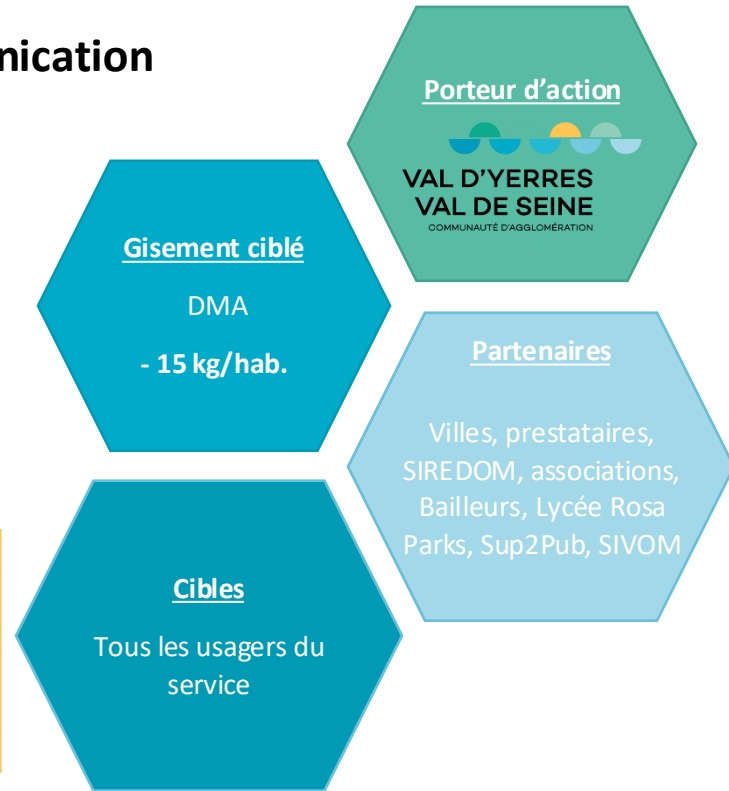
nication

Porteur d'action

VAL D'YERRES
VAL DE SEINE
COMMUNAUTÉ D'AGGLOMÉRATION

Gisement ciblé

DMA

- 15 kg/hab.

Partenaires

Villes, prestataires, SIREDOM, associations, Bailleurs, Lycée Rosa Parks, Sup2Pub, SIVOM

Cibles

Tous les usagers du service